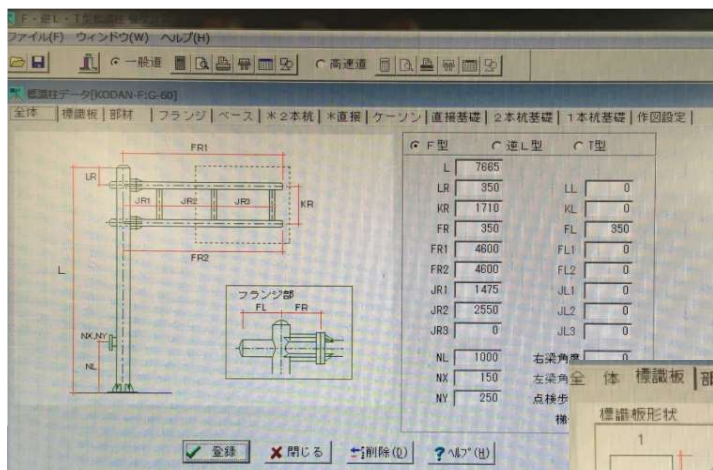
F・逆L・T型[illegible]
ファイル(F) ウィンドウ(W) ヘルプ(H)
一般道 高速道
標識柱データ[KODAN-F:G-60]
全体 | 標識板 | 部材 | フランジ | ベース | ＊2本杭 | ＊直接 | ケーソン | 直接基礎 | 2本杭基礎 | 1本杭基礎 | 作図設定 |

FR1
LR
JR1 JR2 JR3
KR
FR2
L
フランジ部
FL FR
NX,NY
NL

F型 逆L型 T型
L 7665
LR 350
KR 1710
FR 350
FR1 4600
FR2 4600
JR1 1475
JR2 2550
JR3 0
NL 1000
NX 150
NY 250
LL 0
KL 0
FL 350
FL1 0
FL2 0
JL1 0
JL2 0
JL3 0
右梁角度 0
左梁角
点検歩
梯

全 体 標識板 部
標識板形状
1

登録 閉じる 削除(D) ヘルプ(H)